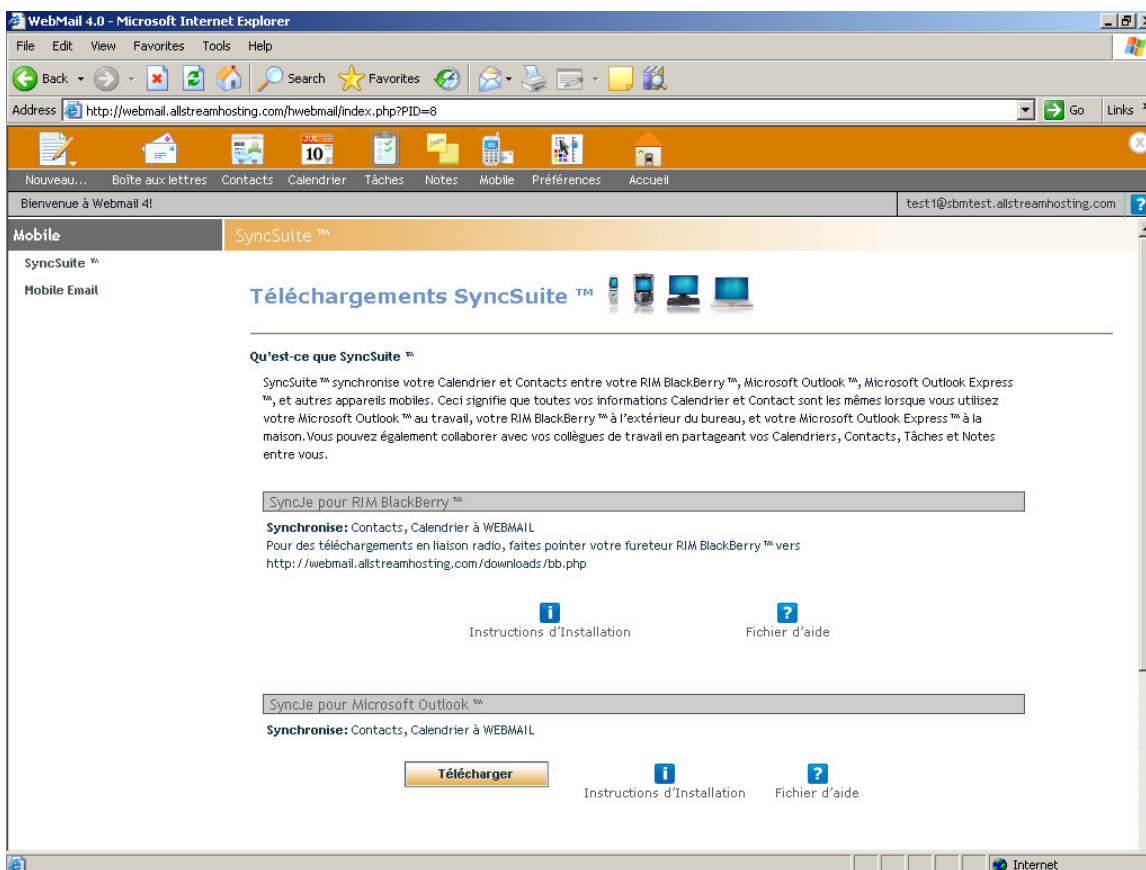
WebMail 4.0 - Microsoft Internet Explorer

File Edit View Favorites Tools Help

Back Search Favorites

Address http://webmail.allstreamhosting.com/hwebmail/index.php?PID=8 Go Links

JUL 10

Nouveau... Boîte aux lettres Contacts Calendrier Tâches Notes Mobile Préférences Accueil

Bienvenue à Webmail 4! test1@sbmtest.allstreamhosting.com

Mobile

SyncSuite ™

Mobile Email

SyncSuite ™

Téléchargements SyncSuite ™

Qu'est-ce que SyncSuite ™

SyncSuite ™ synchronise votre Calendrier et Contacts entre votre RIM BlackBerry ™, Microsoft Outlook ™, Microsoft Outlook Express ™, et autres appareils mobiles. Ceci signifie que toutes vos informations Calendrier et Contact sont les mêmes lorsque vous utilisez votre Microsoft Outlook ™ au travail, votre RIM BlackBerry ™ à l'extérieur du bureau, et votre Microsoft Outlook Express ™ à la maison. Vous pouvez également collaborer avec vos collègues de travail en partageant vos Calendriers, Contacts, Tâches et Notes entre vous.

SyncJe pour RIM BlackBerry ™

Synchronise: Contacts, Calendrier à WEBMAIL
Pour des téléchargements en liaison radio, faites pointer votre fureteur RIM BlackBerry ™ vers http://webmail.allstreamhosting.com/downloads/bb.php

Instructions d'Installation

Fichier d'aide

SyncJe pour Microsoft Outlook ™

Synchronise: Contacts, Calendrier à WEBMAIL

Télécharger

Instructions d'Installation

Fichier d'aide

Internet